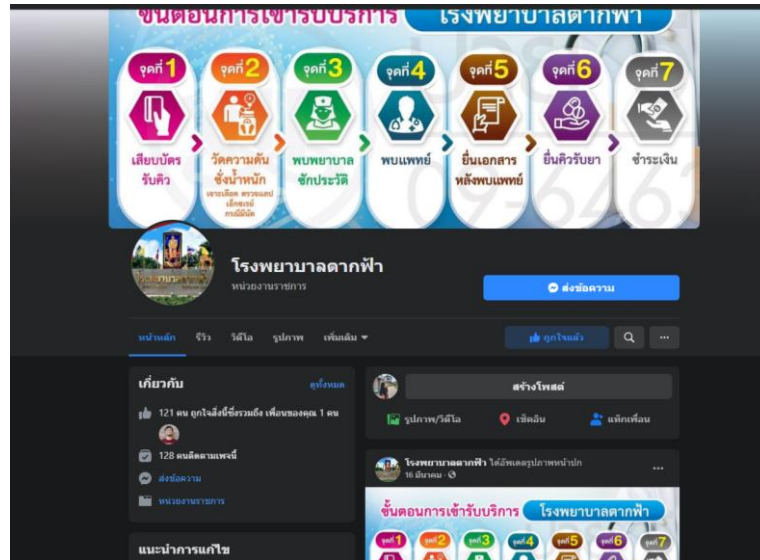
ขั้นตอนการเข้ารับบริการ โรงพยาบาลดากฟ้า

จุดที่ 1
เสียบบัตร รับคิว

จุดที่ 2
วัดความดัน ชั่งน้ำหนัก
เจาะเลือด ตรวจแลป เอ็กซเรย์ กรณีมีนัด

จุดที่ 3
พบพยาบาล ซักประวัติ

จุดที่ 4
พบแพทย์

จุดที่ 5
ยื่นเอกสาร หลังพบแพทย์

จุดที่ 6
ยื่นคิวรับยา

จุดที่ 7
ชำระเงิน

โรงพยาบาลดากฟ้า
หน่วยงานราชการ

ส่งข้อความ

หน้าหลัก รีวิว วิดีโอ รูปภาพ เพิ่มเติม

ถูกใจแล้ว

เกี่ยวกับ
ดูทั้งหมด

121 คน ถูกใจสิ่งนี้ซึ่งรวมถึง เพื่อนของคุณ 1 คน

128 คนติดตามเพจนี้

ส่งข้อความ

หน่วยงานราชการ

สร้างโพสต์

รูปภาพ/วิดีโอ เช็คอิน แท็กเพื่อน

โรงพยาบาลดากฟ้า ได้อัพเดตรูปภาพหน้าปก
16 มีนาคม

ขั้นตอนการเข้ารับบริการ โรงพยาบาลดากฟ้า

แนะนำการแก้ไข